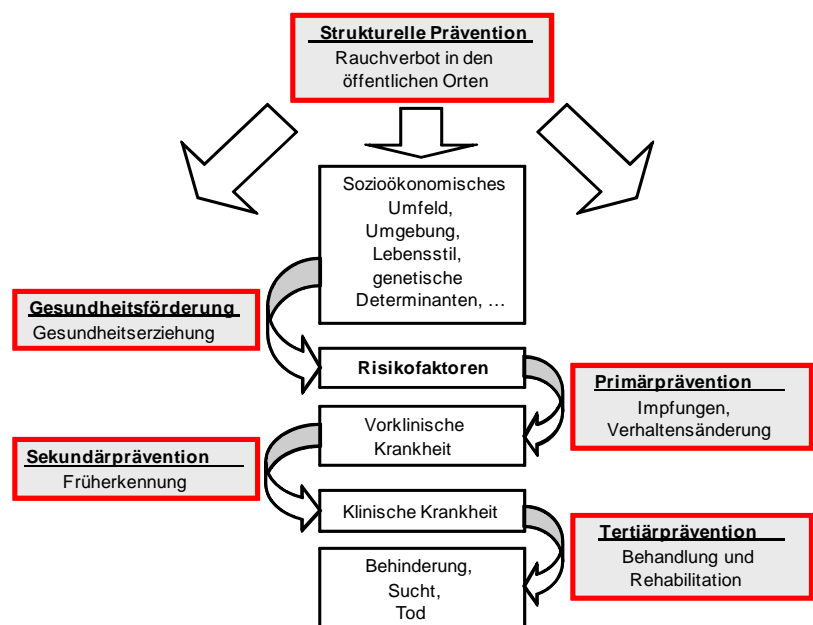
Strukturelle Prävention
Rauchverbot in den öffentlichen Orten

Sozioökonomisches Umfeld, Umgebung, Lebensstil, genetische Determinanten, …

Gesundheitsförderung
Gesundheitserziehung

Risikofaktoren

Primärprävention
Impfungen, Verhaltensänderung

Vorklinische Krankheit

Sekundärprävention
Früherkennung

Klinische Krankheit

Tertiärprävention
Behandlung und Rehabilitation

Behinderung, Sucht, Tod